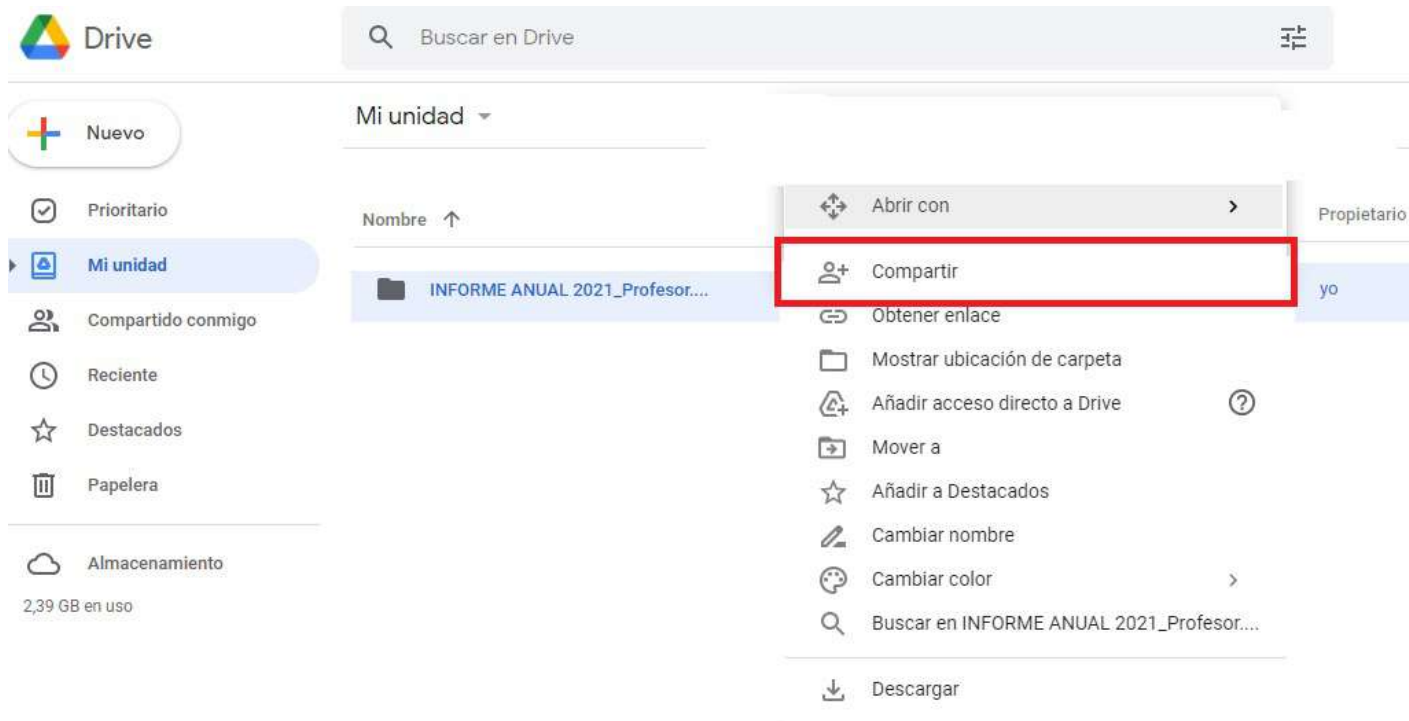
Drive

Buscar en Drive

Nuevo

Prioritario

Mi unidad

Compartido conmigo

Reciente

Destacados

Papelera

Almacenamiento

2,39 GB en uso

Mi unidad

Nombre

INFORME ANUAL 2021_Profesor....

Propietario

yo

Abrir con

Compartir

Obtener enlace

Mostrar ubicación de carpeta

Añadir acceso directo a Drive

Mover a

Añadir a Destacados

Cambiar nombre

Cambiar color

Buscar en INFORME ANUAL 2021_Profesor....

Descargar